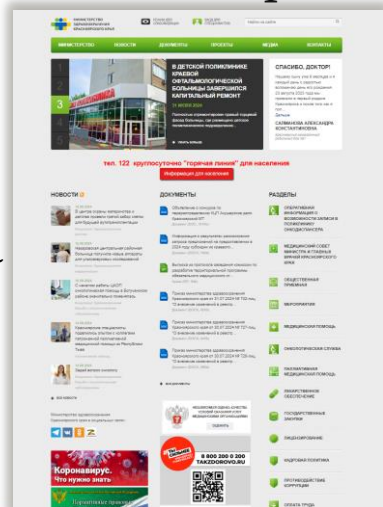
МИНИСТЕРСТВО ЗДРАВООХРАНЕНИЯ КРАСНОЯРСКОГО КРАЯ

МИНИСТЕРСТВО НОВОСТИ ДОКУМЕНТЫ ПРОЕКТЫ МЕДИА КОНТАКТЫ

В ДЕТСКОЙ ПОЛИКЛИНИКЕ КРАЕВОЙ ОФТАЛЬМОЛОГИЧЕСКОЙ БОЛЬНИЦЫ ЗАВЕРШИЛСЯ КАПИТАЛЬНЫЙ РЕМОНТ

3

СПАСИБО, ДОКТОР!

СКЛЯНКОВА АЛЕКСАНДРА КОНСТАНТИНОВНА

тел. 122 круглосуточно "горячая линия" для населения

Информация для населения

НОВОСТИ

ДОКУМЕНТЫ

РАЗДЕЛЫ

МЕРОПРИЯТИЯ

МЕДИЦИНСКАЯ ПОМОЩЬ

ОНКОЛОГИЧЕСКАЯ СЛУЖБА

ЛЕКАРСТВЕННОЕ ОБЕСПЕЧЕНИЕ

ГОСУДАРСТВЕННЫЕ ЗАКУПКИ

ЛИЦЕНЗИРОВАНИЕ

КАДРОВАЯ ПОЛИТИКА

ПРОТИВОДЕЙСТВИЕ КОРРУПЦИИ

ОПЛАТА ТРУДА

Коронавирус. Что нужно знать

8 800 200 0 200
TAKZDOROVO.RU